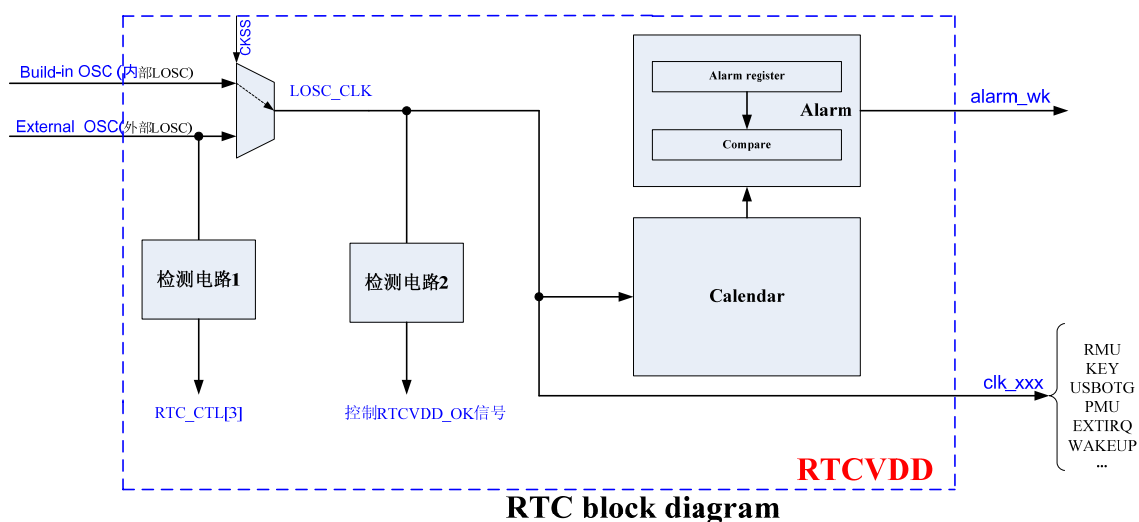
CKSS

Build-in OSC (内部LOSC)

External OSC(外部LOSC)

LOSC_CLK

Alarm register

Alarm

Compare

alarm_wk

检测电路1

检测电路2

Calendar

RTC_CTL[3]

控制RTCVDD_OK信号

clk_xxx

RMU
KEY
USBOTG
PMU
EXTIRQ
WAKEUP
...

RTCVDD

RTC block diagram